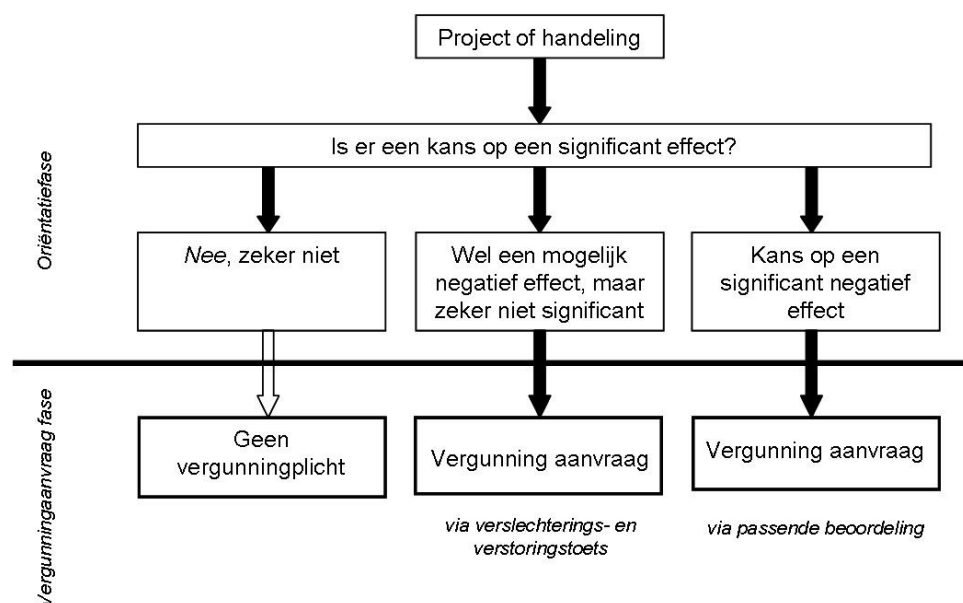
Oriëntatiefase

Project of handeling

Is er een kans op een significant effect?

*Nee*, zeker niet

Wel een mogelijk negatief effect, maar zeker niet significant

Kans op een significant negatief effect

Vergunningaanvraag fase

Geen vergunningplicht

Vergunning aanvraag

*via verslechterings- en verstoringstoets*

Vergunning aanvraag

*via passende beoordeling*